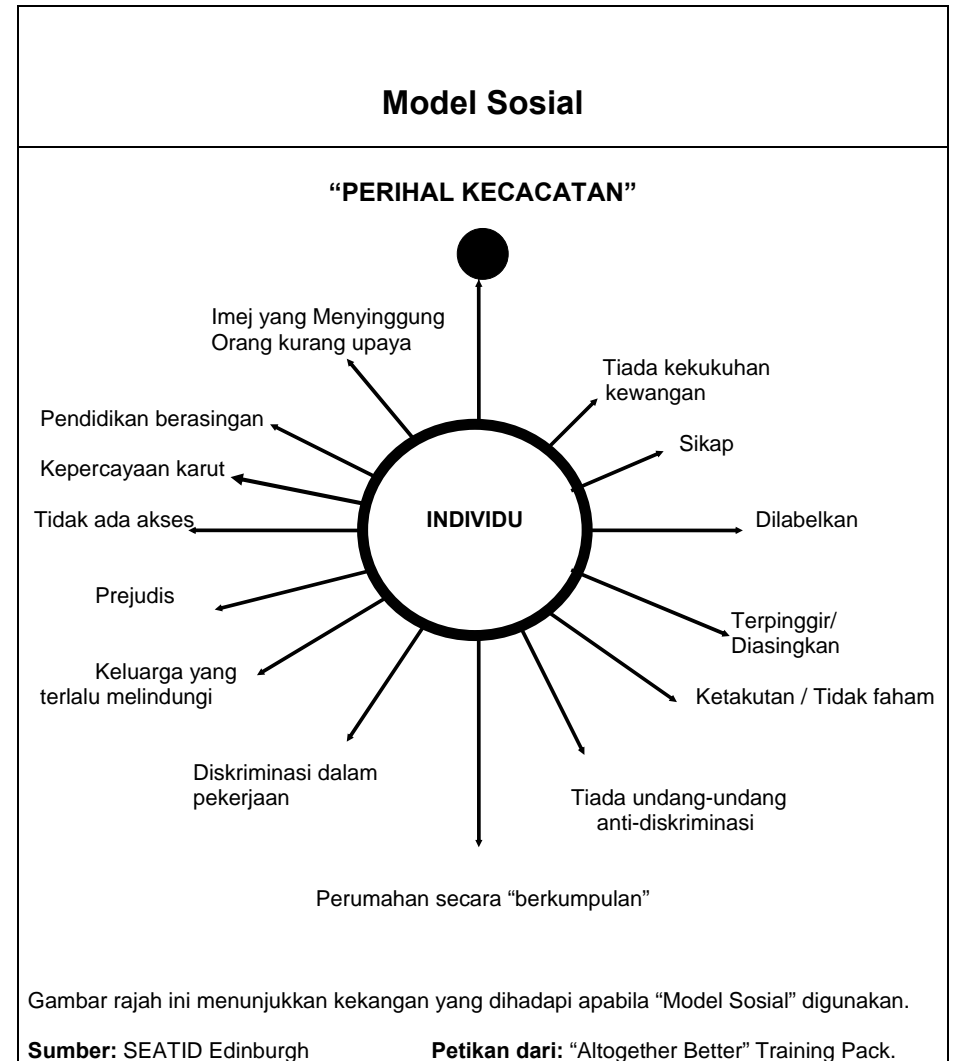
Model Sosial

"PERIHAL KECACATAN"

Imej yang Menyinggung Orang kurang upaya

Tiada kekukuhan kewangan

Pendidikan berasingan

Sikap

Kepercayaan karut

Tidak ada akses

INDIVIDU

Dilabelkan

Prejudis

Terpinggir/ Diasingkan

Keluarga yang terlalu melindungi

Ketakutan / Tidak faham

Diskriminasi dalam pekerjaan

Tiada undang-undang anti-diskriminasi

Perumahan secara "berkumpulan"

Gambar rajah ini menunjukkan kekangan yang dihadapi apabila "Model Sosial" digunakan.

**Sumber:** SEATID Edinburgh

**Petikan dari:** "Altogether Better" Training Pack.